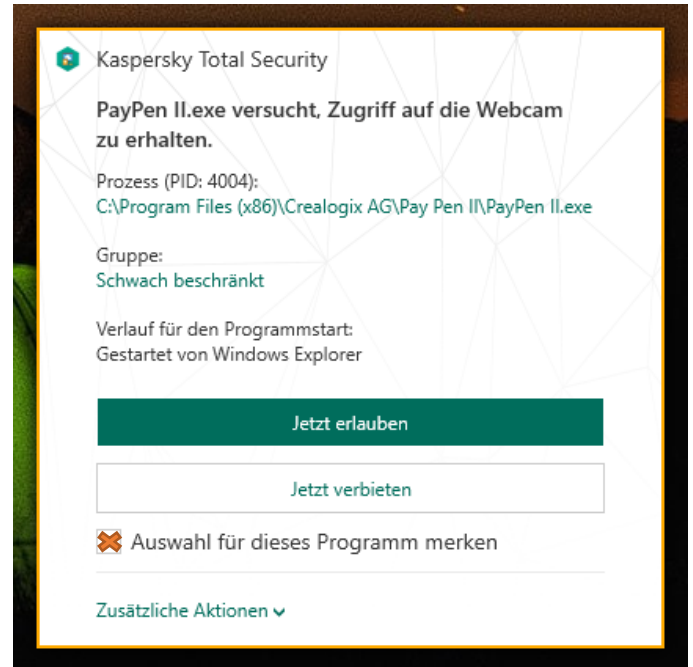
Kaspersky Total Security

PayPen II.exe versucht, Zugriff auf die Webcam zu erhalten.

Prozess (PID: 4004):
C:\Program Files (x86)\Crealogix AG\Pay Pen II\PayPen II.exe

Gruppe:
Schwach beschränkt

Verlauf für den Programmstart:
Gestartet von Windows Explorer

Jetzt erlauben

Jetzt verbieten

Auswahl für dieses Programm merken

Zusätzliche Aktionen